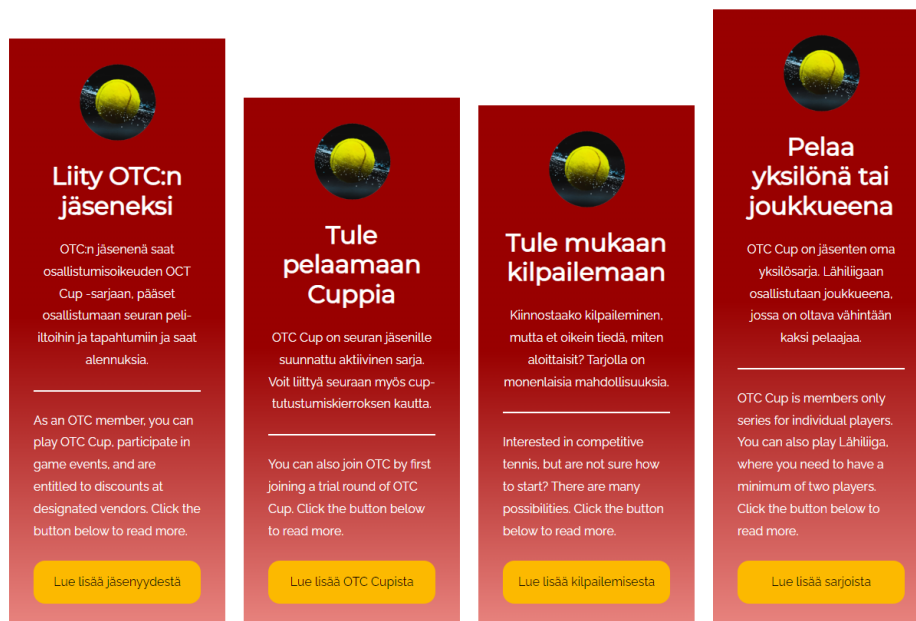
Liity OTC:n jäseneksi

OTC:n jäsenenä saat osallistumisoikeuden OCT Cup -sarjaan, pääset peli-iltoihin ja tapahtumiin ja saat alennuksia.

As an OTC member, you can play OTC Cup, participate in game events, and are entitled to discounts at designated vendors. Click the button below to read more.

Lue lisää jäsenyydestä

Tule pelaamaan Cuppia

OTC Cup on seuran jäsenille suunnattu aktiivinen sarja. Voit liittyä seuraan myös cup-tutustumiskierroksen kautta.

You can also join OTC by first joining a trial round of OTC Cup. Click the button below to read more.

Lue lisää OTC Cupista

Tule mukaan kilpailemaan

Kiinnostaako kilpaileminen, mutta et oikein tiedä, miten aloittaisit? Tarjolla on monenlaisia mahdollisuuksia.

Interested in competitive tennis, but are not sure how to start? There are many possibilities. Click the button below to read more.

Lue lisää kilpailemisesta

Pelaa yksilönä tai joukkueena

OTC Cup on jäsenten oma yksilösarja. Lähiliigaan osallistutaan joukkueena, jossa on oltava vähintään kaksi pelaajaa.

OTC Cup is members only series for individual players. You can also play Lähiliiga, where you need to have a minimum of two players. Click the button below to read more.

Lue lisää sarjoista